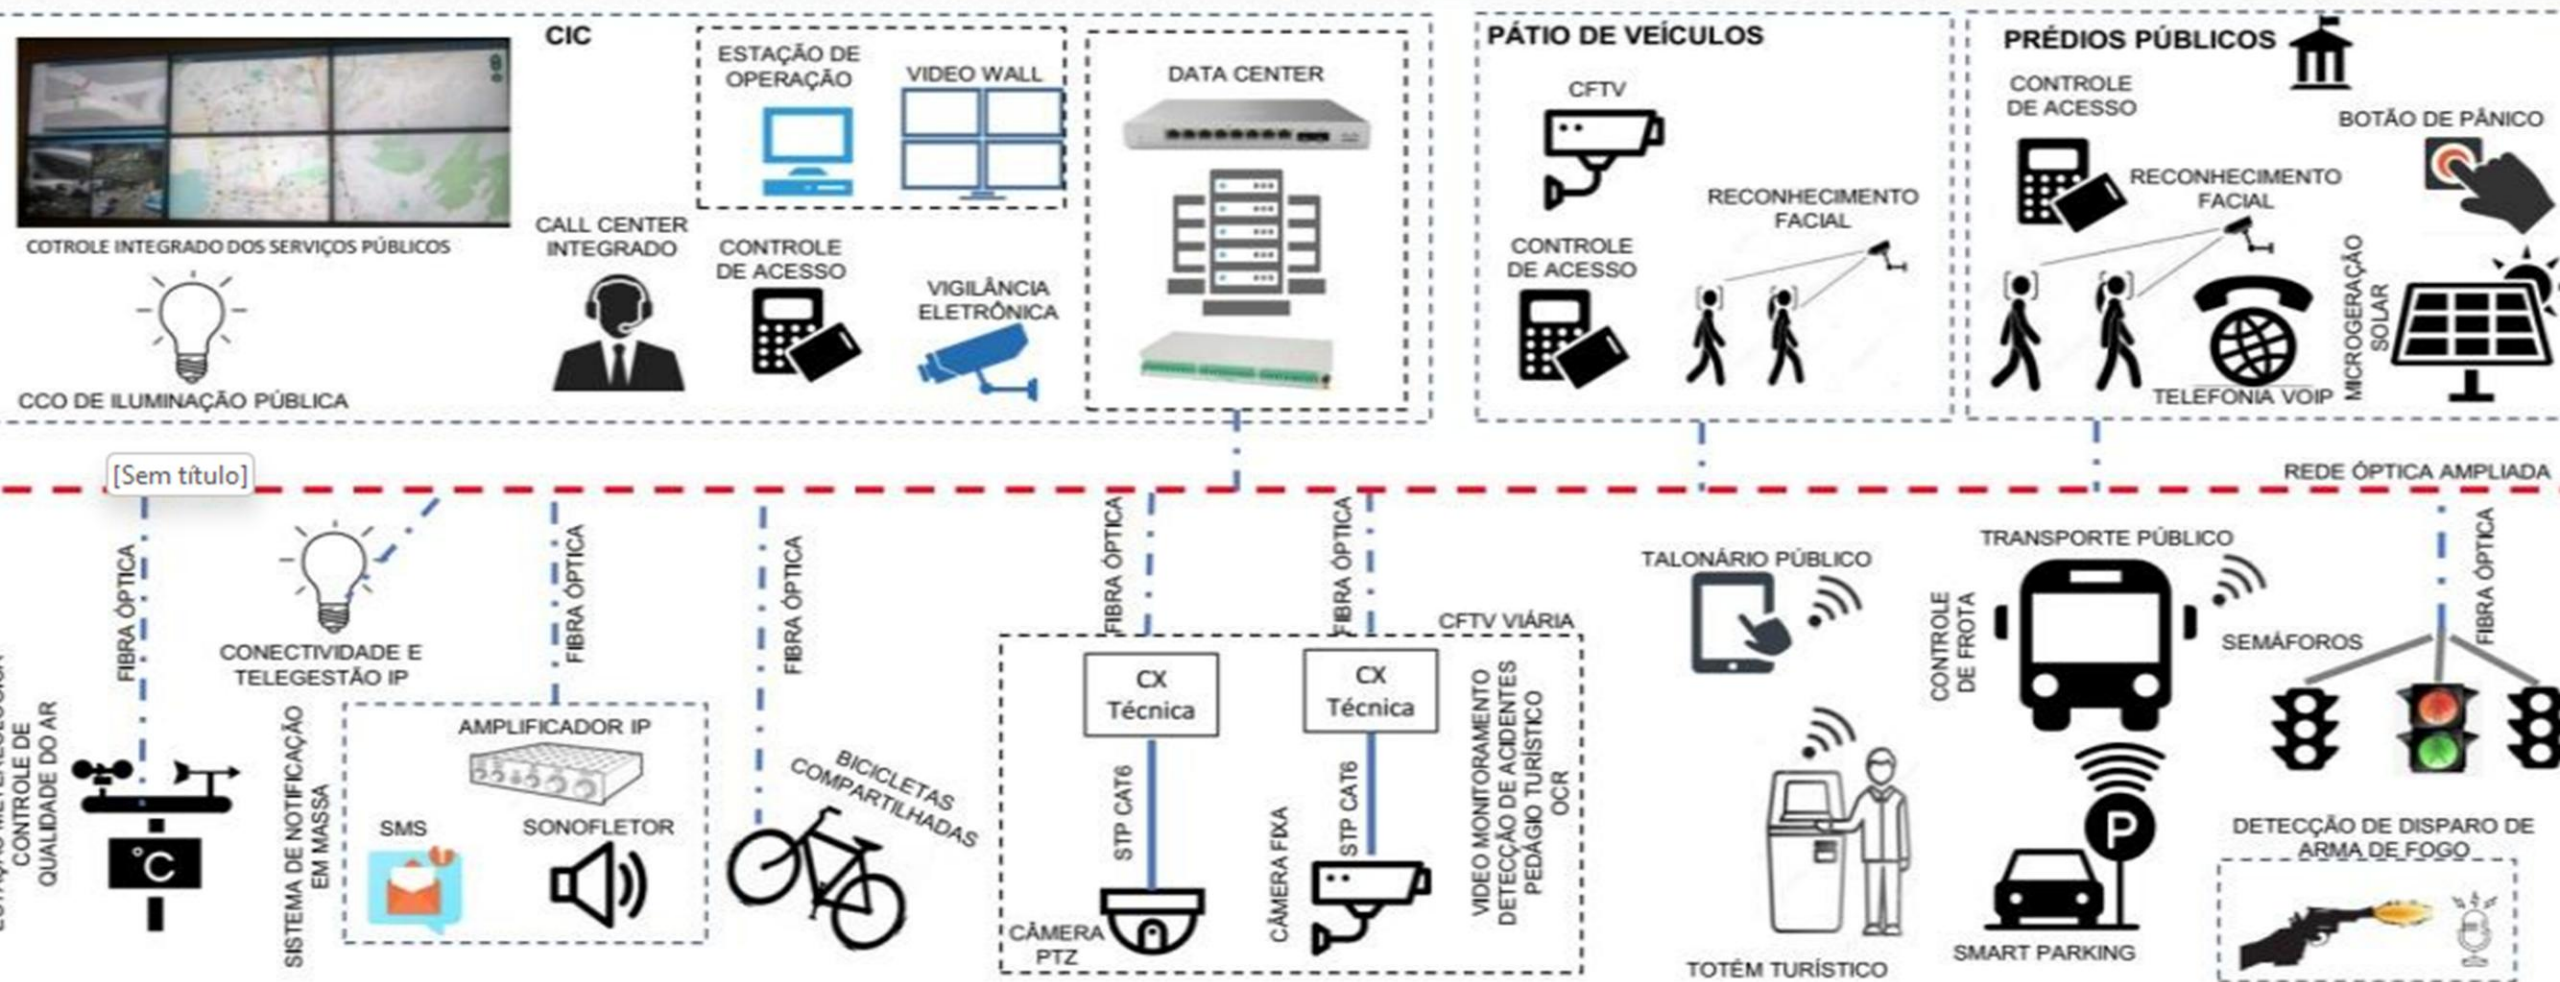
COTROLE INTEGRADO DOS SERVIÇOS PÚBLICOS

CCO DE ILUMINAÇÃO PÚBLICA

CIC

ESTAÇÃO DE OPERAÇÃO

VIDEO WALL

CALL CENTER INTEGRADO

CONTROLE DE ACESSO

VIGILÂNCIA ELETRÔNICA

DATA CENTER

PÁTIO DE VEÍCULOS

CFTV

CONTROLE DE ACESSO

RECONHECIMENTO FACIAL

PRÉDIOS PÚBLICOS

CONTROLE DE ACESSO

BOTÃO DE PÂNICO

RECONHECIMENTO FACIAL

MICROGERAÇÃO SOLAR

TELEFONIA VOIP

[Sem título]

REDE ÓPTICA AMPLIADA

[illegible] CONTROLE DE QUALIDADE DO AR

FIBRA ÓPTICA

°C

CONECTIVIDADE E TELEGESTÃO IP

FIBRA ÓPTICA

SISTEMA DE NOTIFICAÇÃO EM MASSA

AMPLIFICADOR IP

SMS

SONOFLETOR

FIBRA ÓPTICA

BICICLETAS COMPARTILHADAS

FIBRA ÓPTICA

FIBRA ÓPTICA

CFTV VIÁRIA

CX Técnica

CX Técnica

STP CAT6

STP CAT6

CÂMERA PTZ

CÂMERA FIXA

VIDEO MONITORAMENTO DETECÇÃO DE ACIDENTES PEDÁGIO TURÍSTICO OCR

TALONÁRIO PÚBLICO

TOTÊM TURÍSTICO

TRANSPORTE PÚBLICO

CONTROLE DE FROTA

SMART PARKING

SEMÁFOROS

FIBRA ÓPTICA

DETECÇÃO DE DISPARO DE ARMA DE FOGO